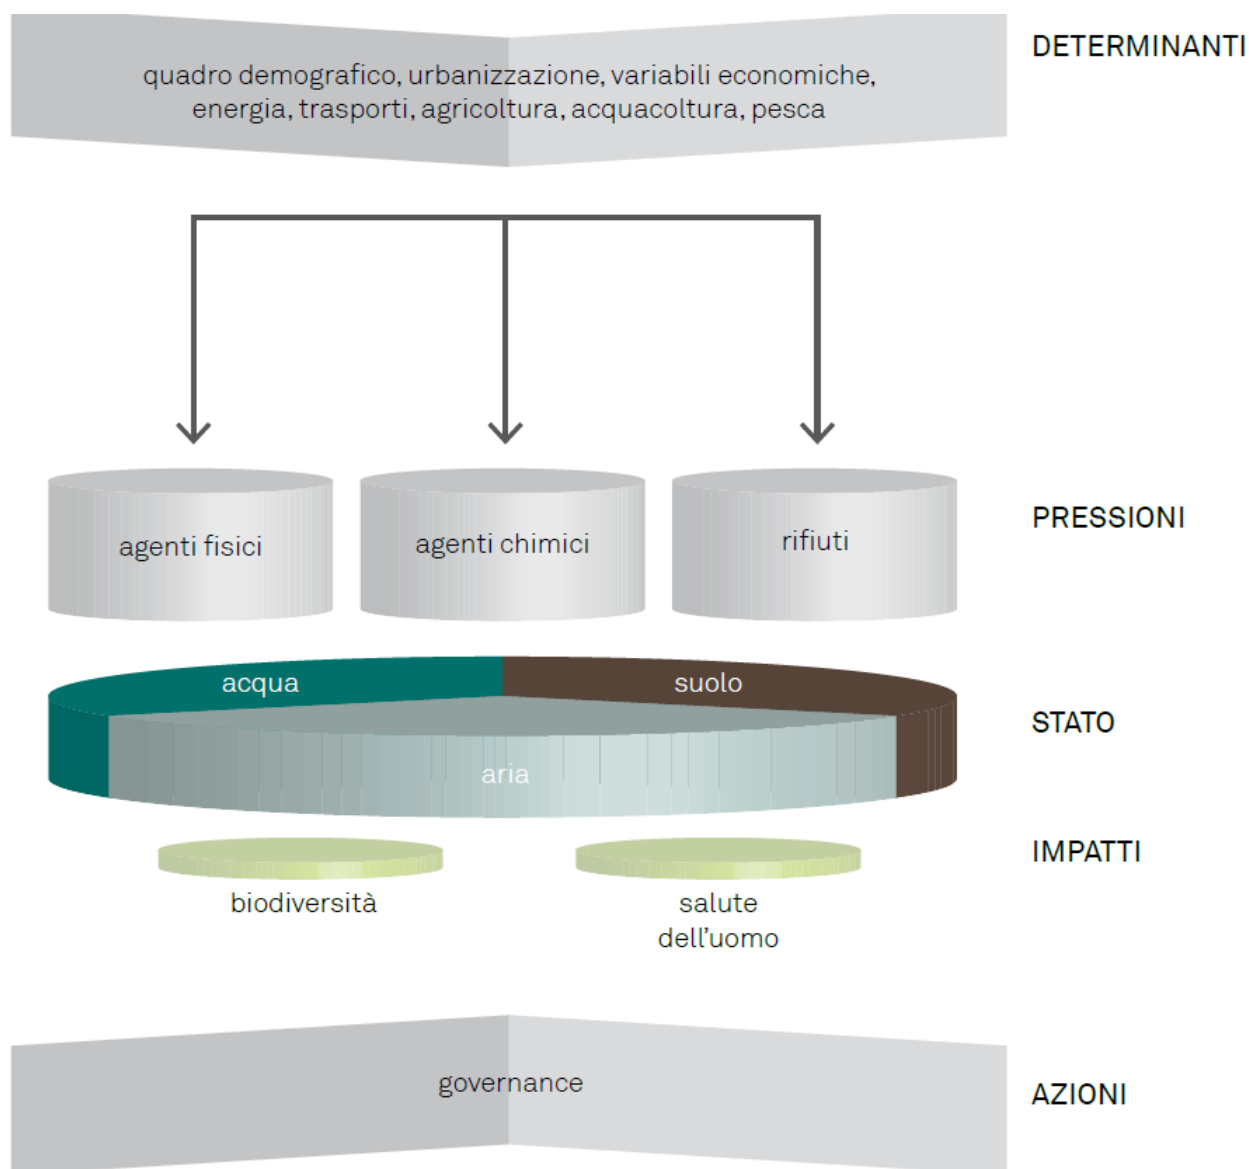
quadro demografico, urbanizzazione, variabili economiche, energia, trasporti, agricoltura, acquacoltura, pesca

DETERMINANTI

agenti fisici

agenti chimici

rifiuti

PRESSIONI

acqua

suolo

aria

STATO

IMPATTI

biodiversità

salute dell'uomo

governance

AZIONI